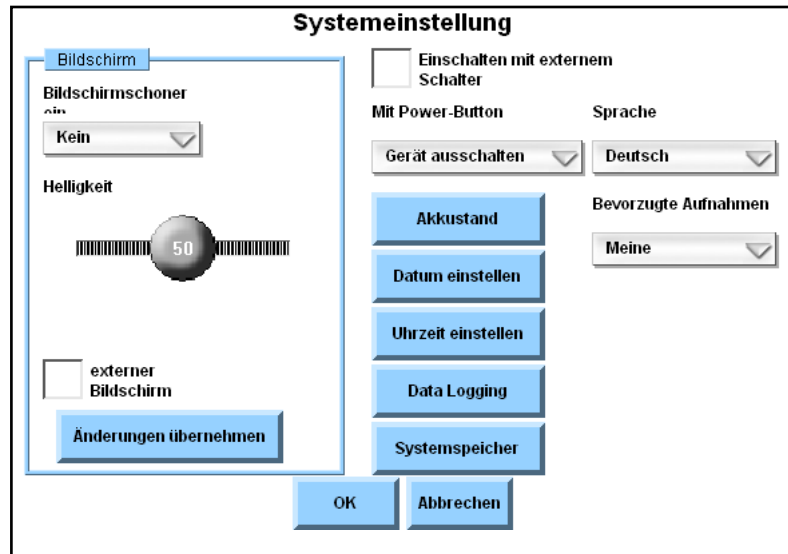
Systemeinstellung

Bildschirm

Bildschirmschoner ein

Kein

Helligkeit

50

externer Bildschirm

Änderungen übernehmen

Einschalten mit externem Schalter

Mit Power-Button

Gerät ausschalten

Sprache

Deutsch

Akkustand

Bevorzugte Aufnahmen

Meine

Datum einstellen

Uhrzeit einstellen

Data Logging

Systemspeicher

OK

Abbrechen